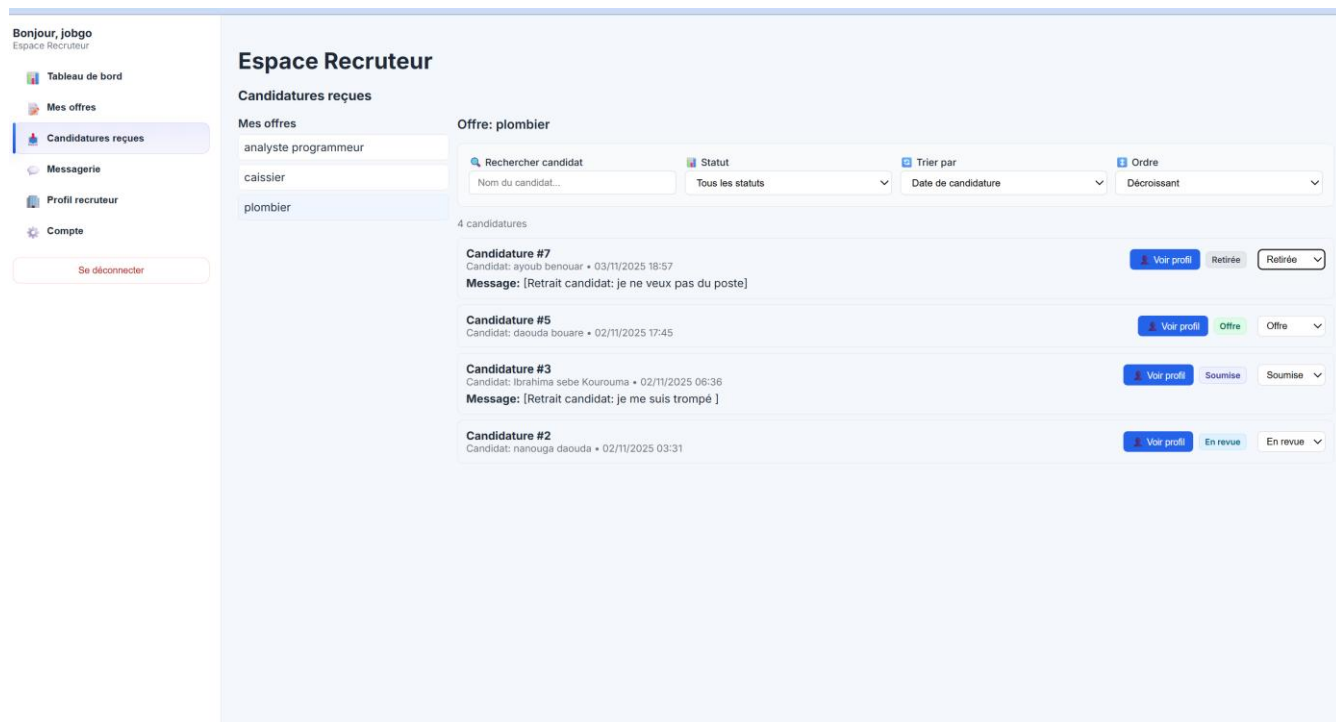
Bonjour, jobgo
Espace Recruteur

Tableau de bord
Mes offres
Candidatures reçues
Messagerie
Profil recruteur
Compte

Se déconnecter

Espace Recruteur

Candidatures reçues

Mes offres
analyste programmeur
caissier
plombier

Offre: plombier

Rechercher candidat
Nom du candidat...
Statut
Tous les statuts
Trier par
Date de candidature
Ordre
Décroissant

4 candidatures

Candidature #7
Candidat: ayoub benouar • 03/11/2025 18:57
Message: [Retrait candidat: je ne veux pas du poste]
Voir profil Retirée Retirée

Candidature #5
Candidat: daouda bouare • 02/11/2025 17:45
Voir profil Offre Offre

Candidature #3
Candidat: Ibrahima sebe Kourouma • 02/11/2025 06:36
Message: [Retrait candidat: je me suis trompé ]
Voir profil Soumise Soumise

Candidature #2
Candidat: nanouga daouda • 02/11/2025 03:31
Voir profil En revue En revue